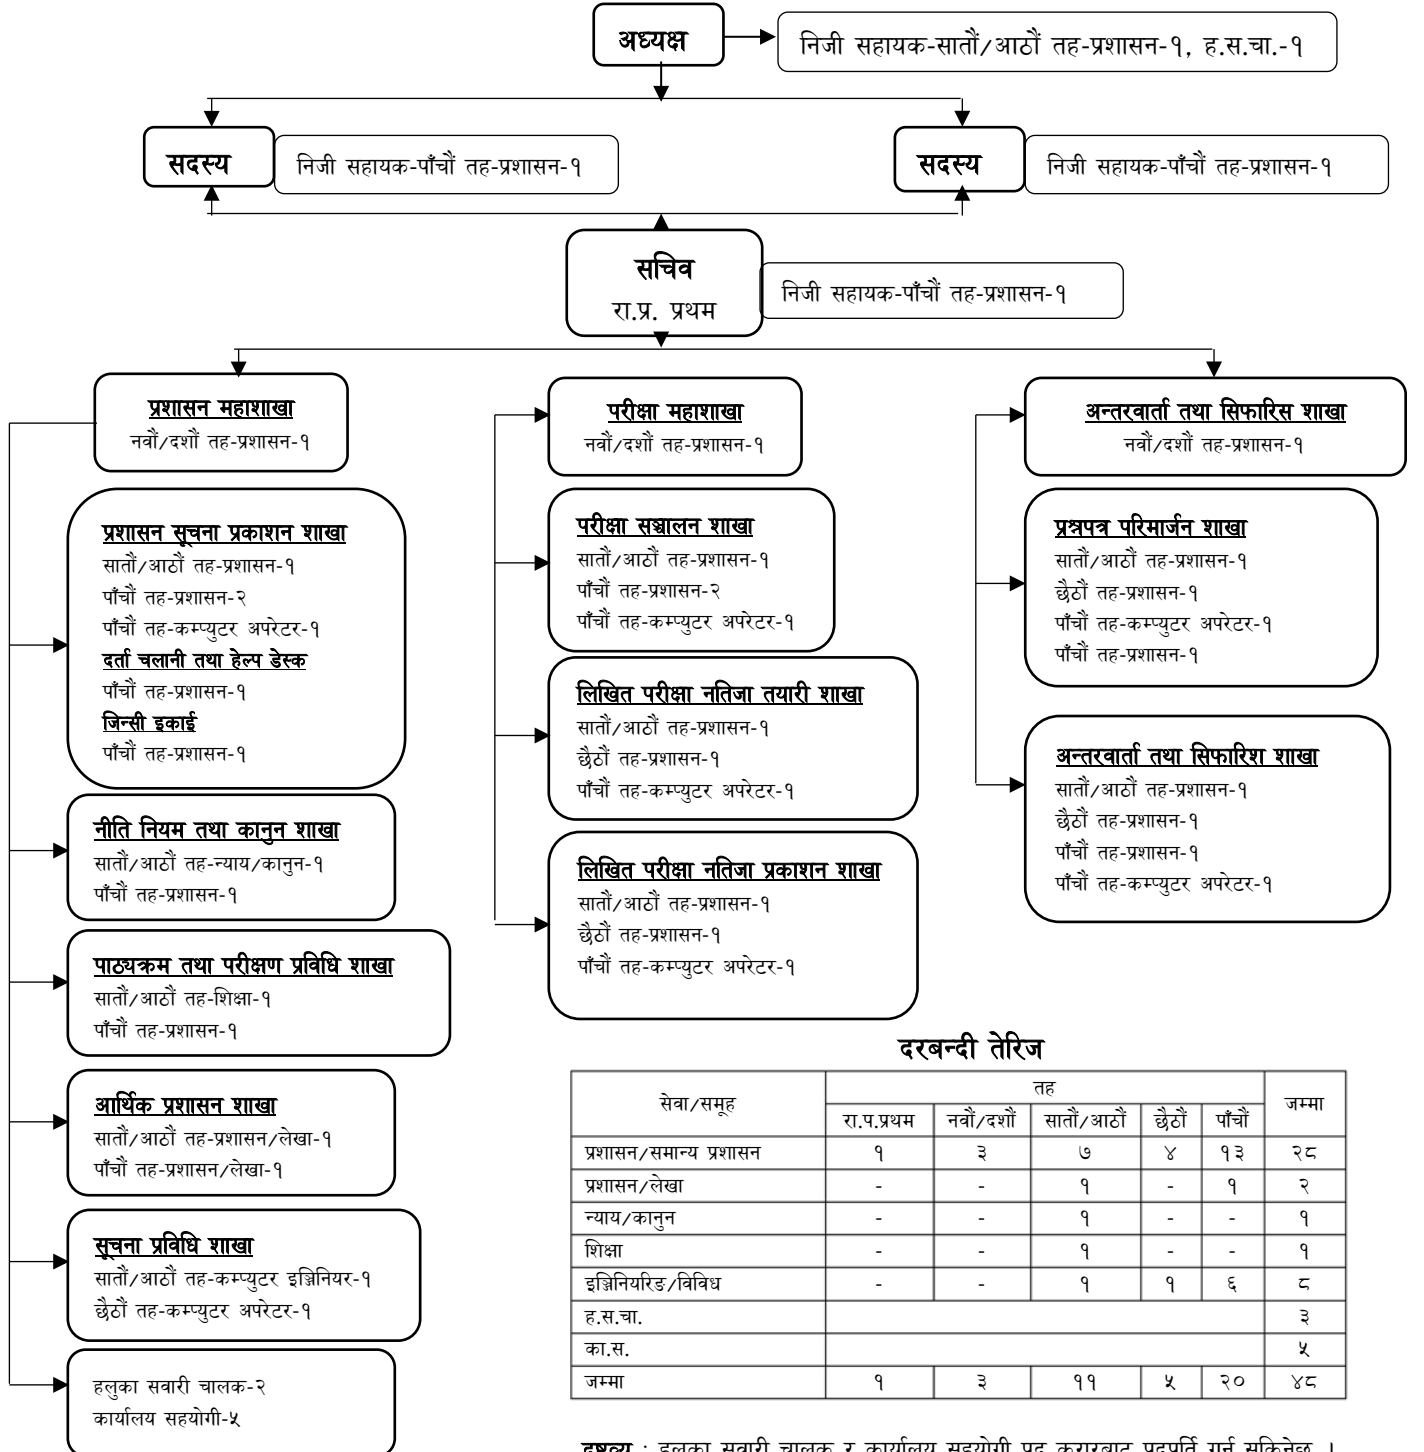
अध्यक्ष

निजी सहायक-सातौं/आठौं तह-प्रशासन-१, ह.स.चा.-१

सदस्य

निजी सहायक-पाँचौं तह-प्रशासन-१

सदस्य

निजी सहायक-पाँचौं तह-प्रशासन-१

सचिव
रा.प्र. प्रथम

निजी सहायक-पाँचौं तह-प्रशासन-१

प्रशासन महाशाखा
नवौं/दशौं तह-प्रशासन-१

प्रशासन सूचना प्रकाशन शाखा
सातौं/आठौं तह-प्रशासन-१
पाँचौं तह-प्रशासन-२
पाँचौं तह-कम्प्युटर अपरेटर-१
दर्ता चलानी तथा हेल्प डेस्क
पाँचौं तह-प्रशासन-१
जिन्सी इकाई
पाँचौं तह-प्रशासन-१

नीति नियम तथा कानुन शाखा
सातौं/आठौं तह-न्याय/कानुन-१
पाँचौं तह-प्रशासन-१

पाठ्यक्रम तथा परीक्षण प्रविधि शाखा
सातौं/आठौं तह-शिक्षा-१
पाँचौं तह-प्रशासन-१

आर्थिक प्रशासन शाखा
सातौं/आठौं तह-प्रशासन/लेखा-१
पाँचौं तह-प्रशासन/लेखा-१

सुचना प्रविधि शाखा
सातौं/आठौं तह-कम्प्युटर इञ्जिनियर-१
छैठौं तह-कम्प्युटर अपरेटर-१

हलुका सवारी चालक-२
कार्यालय सहयोगी-५

परीक्षा महाशाखा
नवौं/दशौं तह-प्रशासन-१

परीक्षा सञ्चालन शाखा
सातौं/आठौं तह-प्रशासन-१
पाँचौं तह-प्रशासन-२
पाँचौं तह-कम्प्युटर अपरेटर-१

लिखित परीक्षा नतिजा तयारी शाखा
सातौं/आठौं तह-प्रशासन-१
छैठौं तह-प्रशासन-१
पाँचौं तह-कम्प्युटर अपरेटर-१

लिखित परीक्षा नतिजा प्रकाशन शाखा
सातौं/आठौं तह-प्रशासन-१
छैठौं तह-प्रशासन-१
पाँचौं तह-कम्प्युटर अपरेटर-१

अन्तरवार्ता तथा सिफारिस शाखा
नवौं/दशौं तह-प्रशासन-१

प्रश्नपत्र परिमार्जन शाखा
सातौं/आठौं तह-प्रशासन-१
छैठौं तह-प्रशासन-१
पाँचौं तह-कम्प्युटर अपरेटर-१
पाँचौं तह-प्रशासन-१

अन्तरवार्ता तथा सिफारिश शाखा
सातौं/आठौं तह-प्रशासन-१
छैठौं तह-प्रशासन-१
पाँचौं तह-प्रशासन-१
पाँचौं तह-कम्प्युटर अपरेटर-१

दरबन्दी तेरिज

| सेवा/समूह | रा.प.प्रथम | नवौं/दशौं | सातौं/आठौं | छैठौं | पाँचौं | जम्मा |
|---|---|---|---|---|---|---|
| | तह | | | | | |
| प्रशासन/समान्य प्रशासन | १ | ३ | ७ | ४ | १३ | २८ |
| प्रशासन/लेखा | - | - | १ | - | १ | २ |
| न्याय/कानुन | - | - | १ | - | - | १ |
| शिक्षा | - | - | १ | - | - | १ |
| इञ्जिनियरिङ/विविध | - | - | १ | १ | ६ | ८ |
| ह.स.चा. | | | | | | ३ |
| का.स. | | | | | | ५ |
| जम्मा | १ | ३ | ११ | ५ | २० | ४८ |

द्रष्टव्य : हलुका सवारी चालक र कार्यालय सहयोगी पद करारबाट पदपूर्ति गर्न सकिनेछ ।